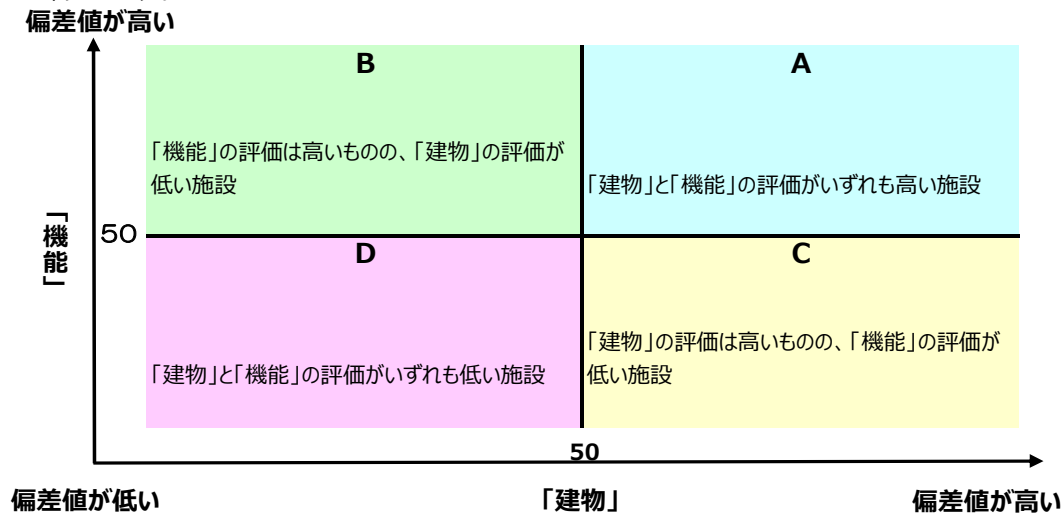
偏差値が高い

B

「機能」の評価は高いものの、「建物」の評価が低い施設

A

「建物」と「機能」の評価がいずれも高い施設

「機能」

50

D

「建物」と「機能」の評価がいずれも低い施設

C

「建物」の評価は高いものの、「機能」の評価が低い施設

50

偏差値が低い

「建物」

偏差値が高い